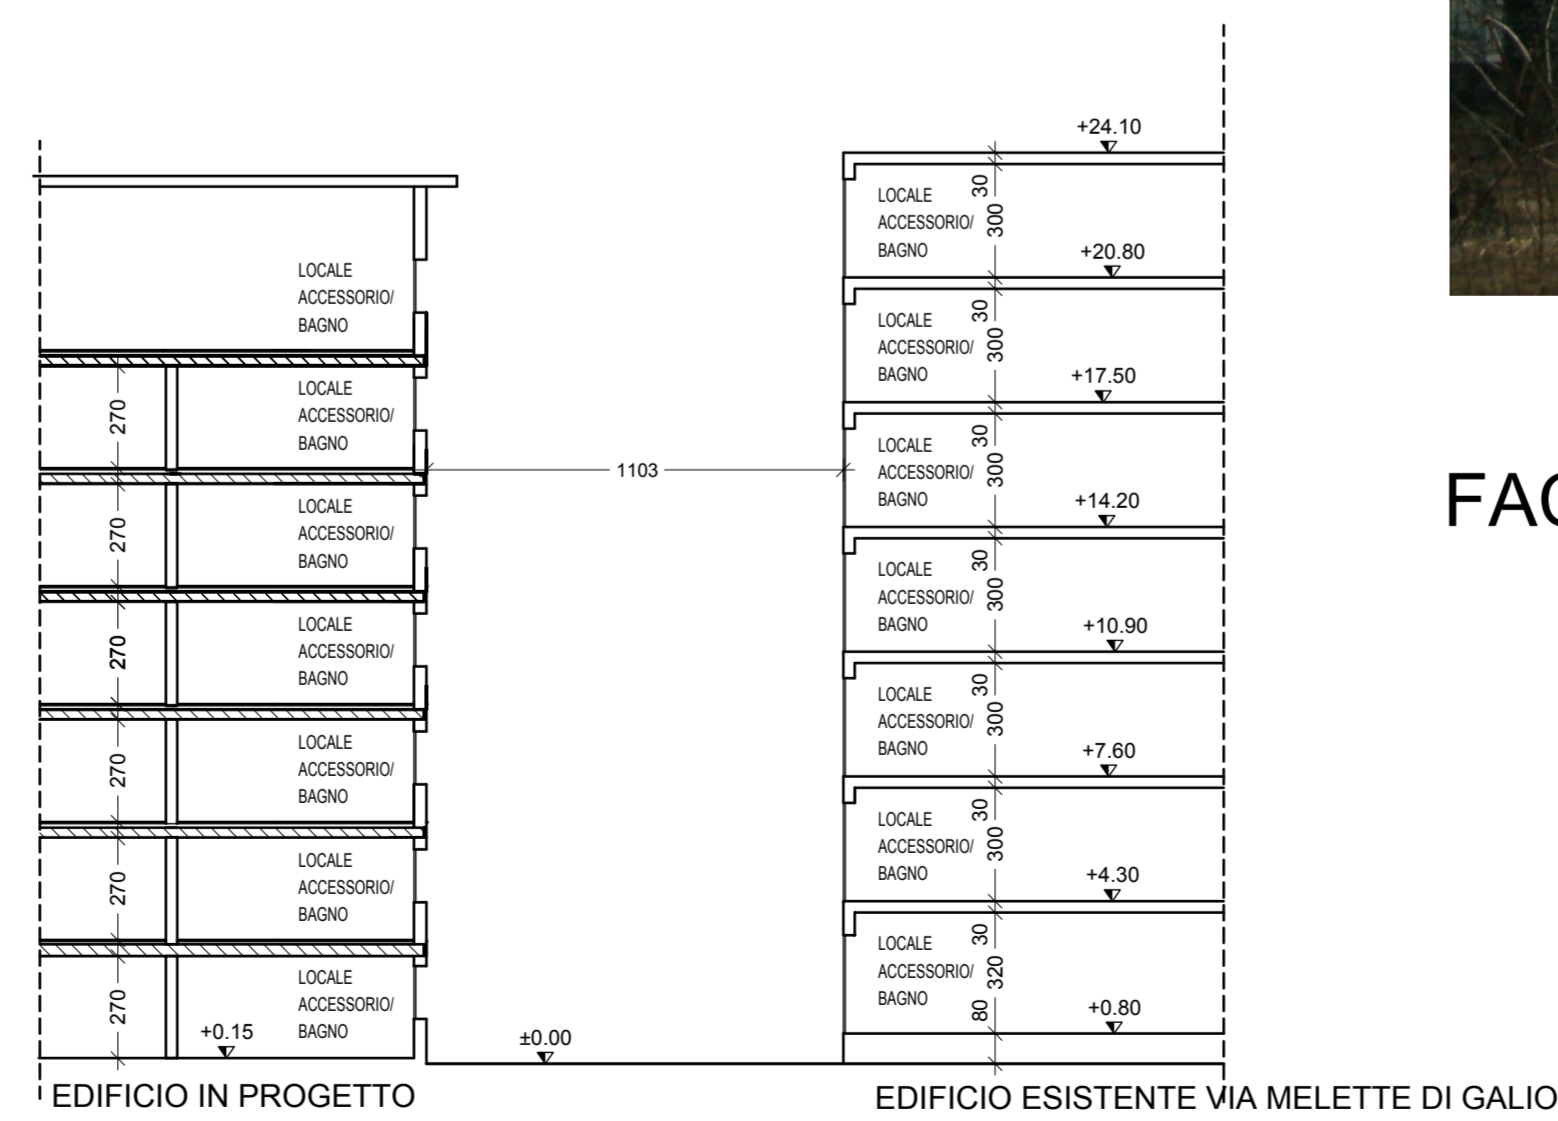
LOCALE ACCESSORIO/ BAGNO

270

LOCALE ACCESSORIO/ BAGNO

270

LOCALE ACCESSORIO/ BAGNO

270

LOCALE ACCESSORIO/ BAGNO

270

LOCALE ACCESSORIO/ BAGNO

270

LOCALE ACCESSORIO/ BAGNO

270

LOCALE ACCESSORIO/ BAGNO

+0.15

±0.00

1103

+24.10

30

300

LOCALE ACCESSORIO/ BAGNO

+20.80

30

300

LOCALE ACCESSORIO/ BAGNO

+17.50

30

300

LOCALE ACCESSORIO/ BAGNO

+14.20

30

300

LOCALE ACCESSORIO/ BAGNO

+10.90

30

300

LOCALE ACCESSORIO/ BAGNO

+7.60

30

300

LOCALE ACCESSORIO/ BAGNO

+4.30

30

320

80

LOCALE ACCESSORIO/ BAGNO

+0.80

EDIFICIO IN PROGETTO

EDIFICIO ESISTENTE VIA MELETTE DI GALIO

FA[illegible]